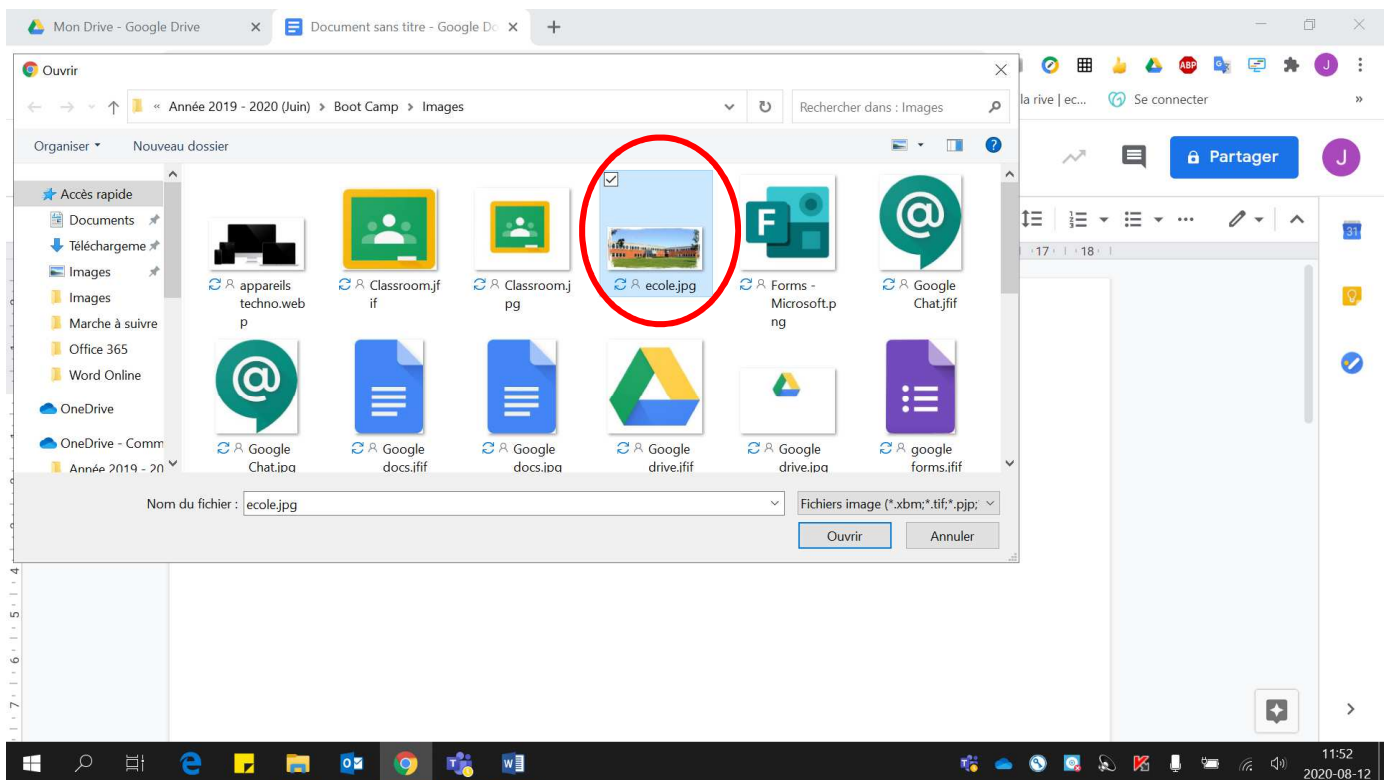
Mon Drive - Google Drive
Document sans titre - Google Do

la rive | ec...
Se connecter
»

Partager
J

17 · 18

Ouvrir

« Année 2019 - 2020 (Juin) > Boot Camp > Images
Rechercher dans : Images

Organiser ▾
Nouveau dossier

Accès rapide
Documents
Téléchargeme
Images
Images
Marche à suivre
Office 365
Word Online
OneDrive
OneDrive - Comm
Année 2019 - 20

appareils techno.webp
Classroom.jfif
Classroom.jpg
ecole.jpg
Forms - Microsoft.png
Google Chat.jfif
Google Chat.jpg
Google docs.jfif
Google docs.jpg
Google drive.jfif
Google drive.jpg
google forms.jfif

Nom du fichier : ecole.jpg
Fichiers image (*.xbm;*.tif;*.pjp;
Ouvrir
Annuler

11:52
2020-08-12